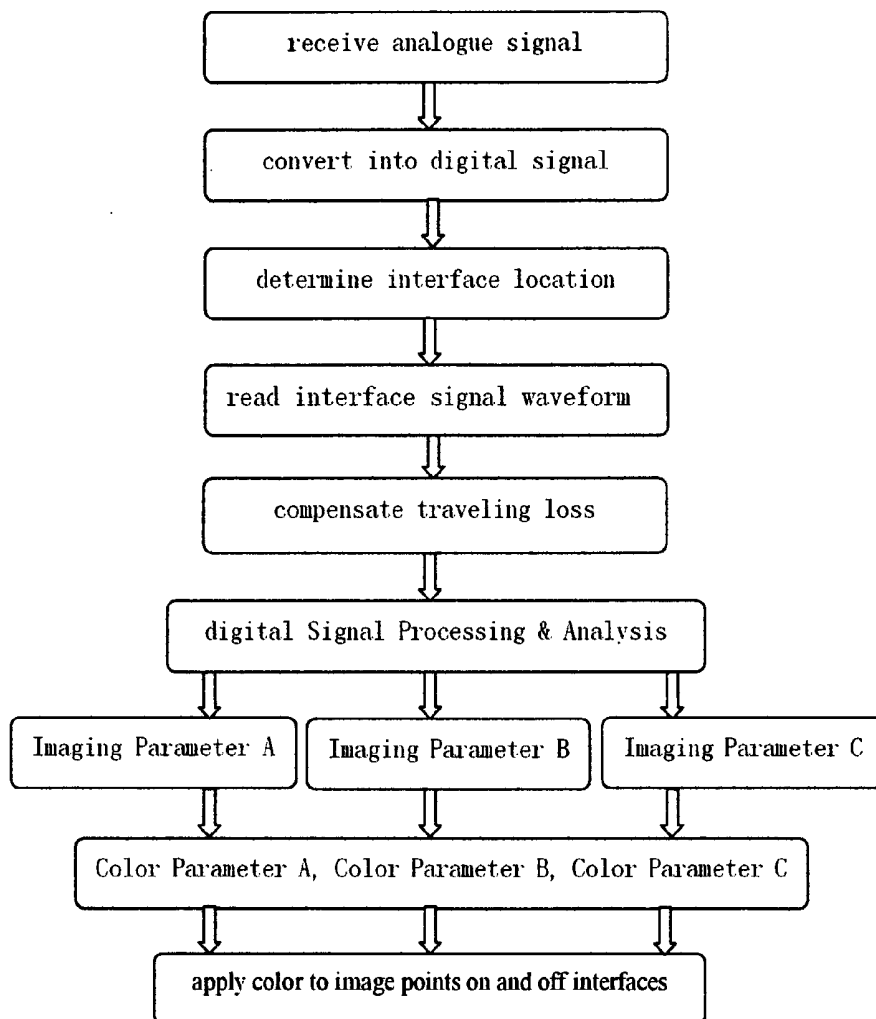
receive analogue signal

convert into digital signal

determine interface location

read interface signal waveform

compensate traveling loss

digital Signal Processing & Analysis

Imaging Parameter A

Imaging Parameter B

Imaging Parameter C

Color Parameter A, Color Parameter B, Color Parameter C

apply color to image points on and off interfaces